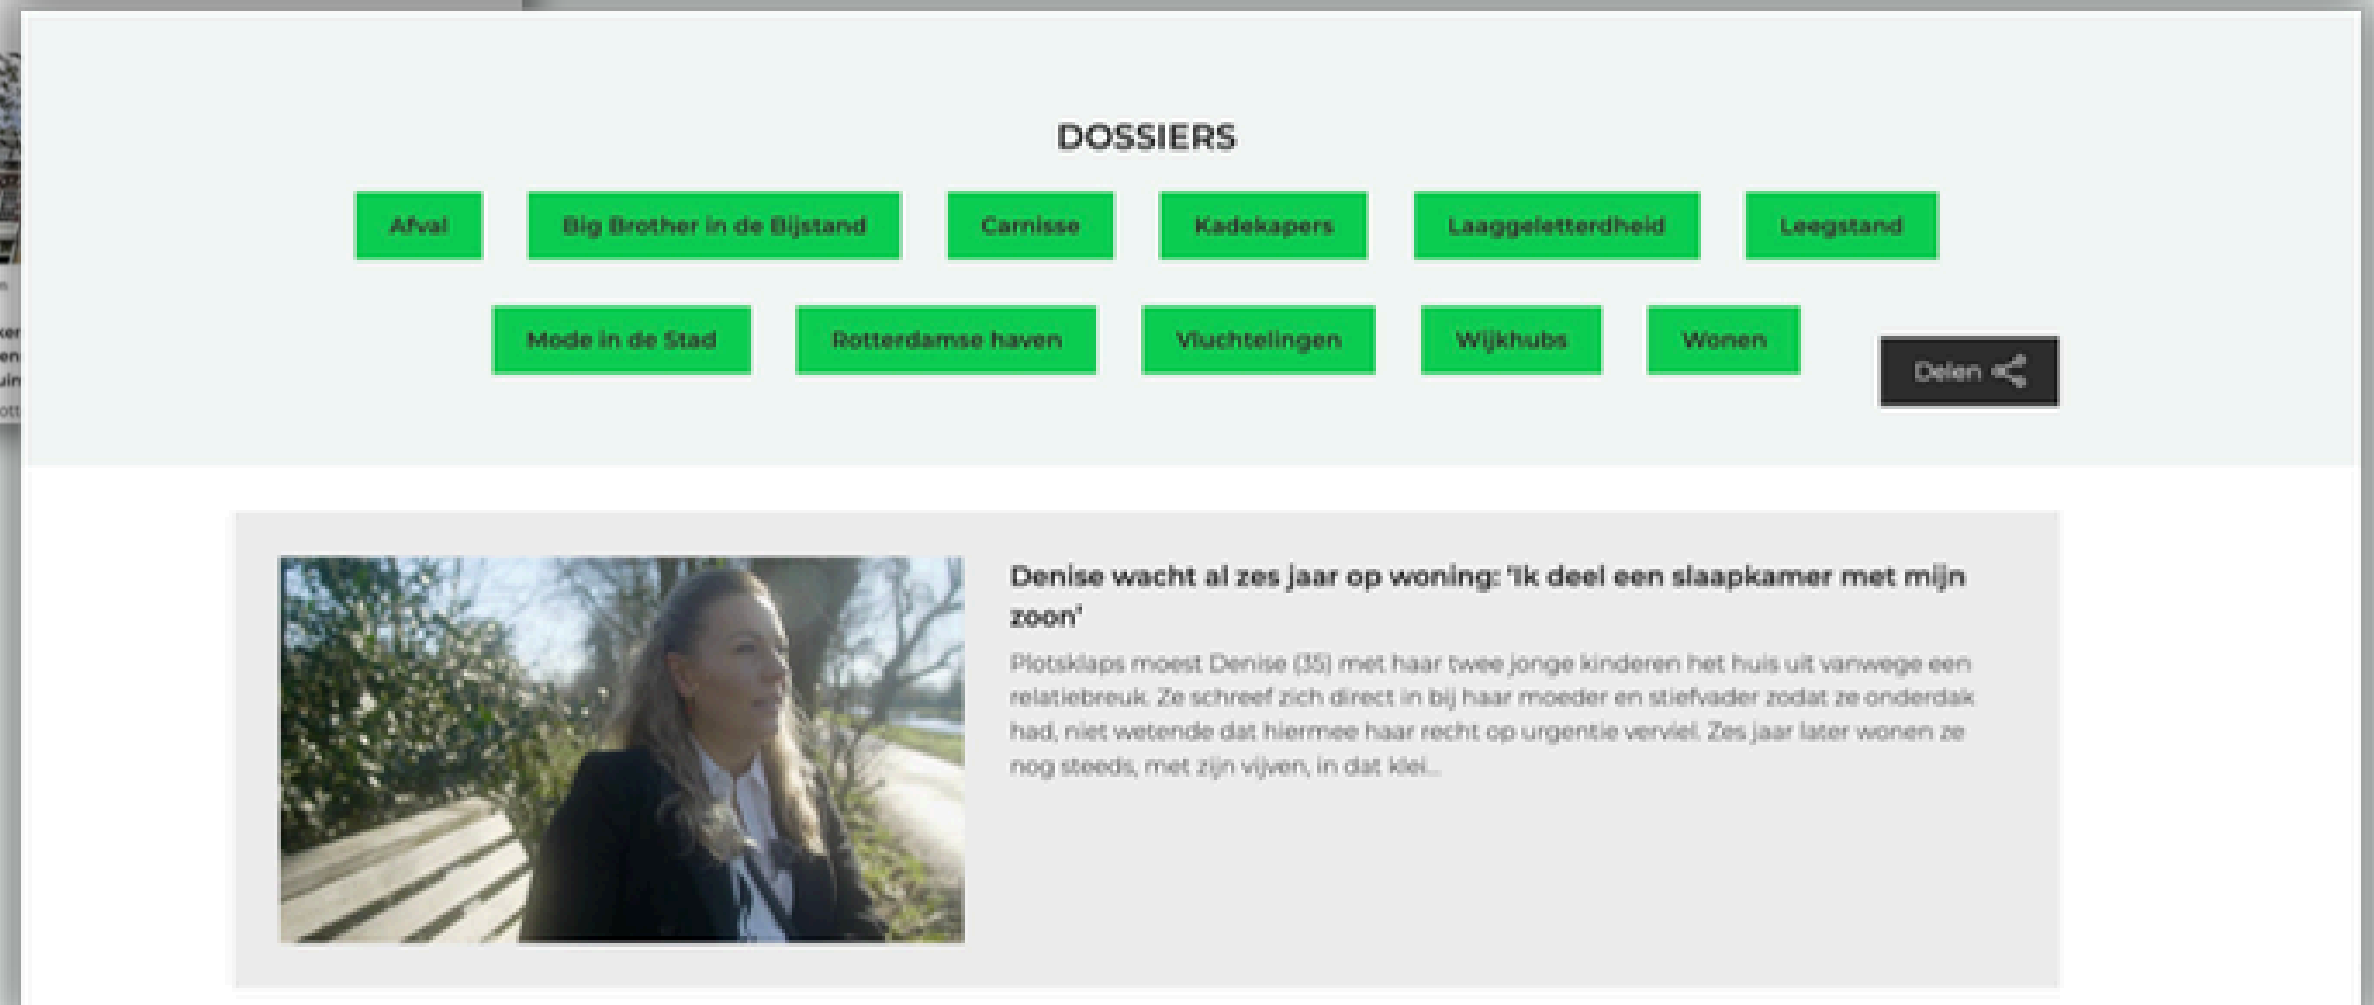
DOSSIERS

Afval

Big Brother in de Bijstand

Carnisse

Kadekapers

Laaggeletterdheid

Leegstand

Mode in de Stad

Rotterdamse haven

Vluchtelingen

Wijkhubs

Wonen

Delen

Denise wacht al zes jaar op woning: 'Ik deel een slaapkamer met mijn zoon'

Plotsklaps moest Denise (35) met haar twee jonge kinderen het huis uit vanwege een relatiebreuk. Ze schreef zich direct in bij haar moeder en stiefvader zodat ze onderdak had, niet wetende dat hiermee haar recht op urgentie verviel. Zes jaar later wonen ze nog steeds, met zijn vijven, in dat klei...